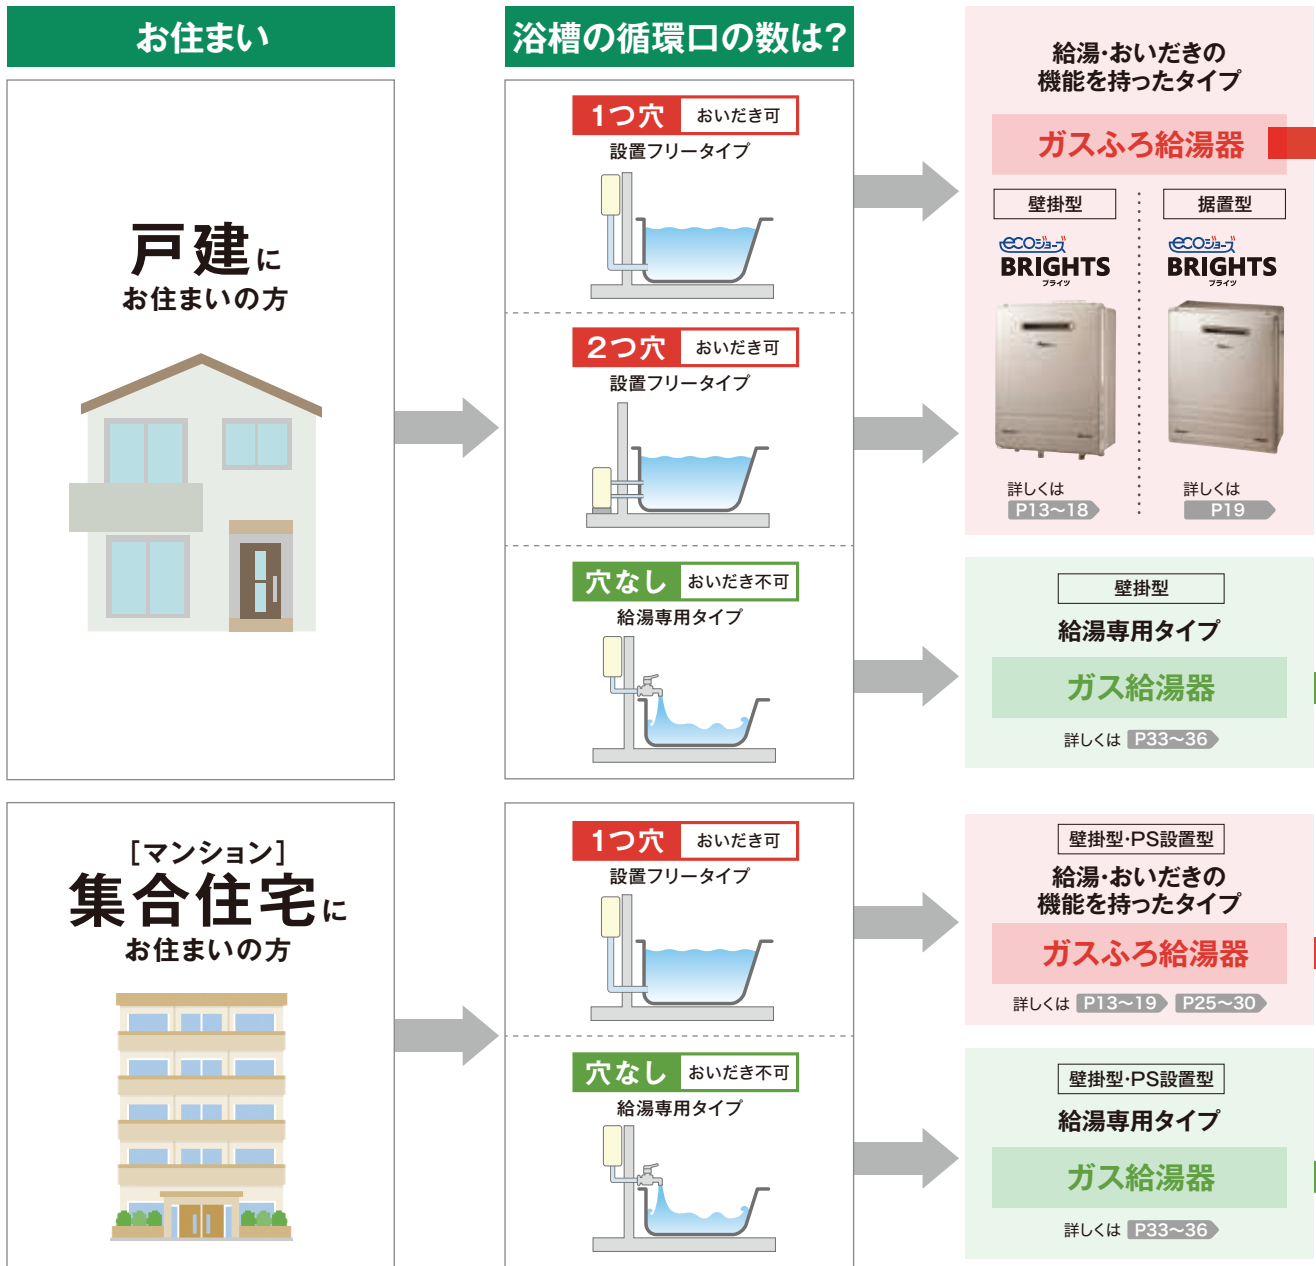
お住まい

浴槽の循環口の数は?

戸建に
お住まいの方

1つ穴 おいだき可
設置フリータイプ

2つ穴 おいだき可
設置フリータイプ

穴なし おいだき不可
給湯専用タイプ

給湯・おいだきの
機能を持ったタイプ

ガスふろ給湯器

壁掛型

ecoジョーズ
BRIGHTS
ブライツ

詳しくは
P13〜18

据置型

ecoジョーズ
BRIGHTS
ブライツ

詳しくは
P19

壁掛型
給湯専用タイプ
ガス給湯器
詳しくは P33〜36

[マンション]
集合住宅に
お住まいの方

1つ穴 おいだき可
設置フリータイプ

穴なし おいだき不可
給湯専用タイプ

壁掛型・PS設置型
給湯・おいだきの
機能を持ったタイプ
ガスふろ給湯器
詳しくは P13〜19 P25〜30

壁掛型・PS設置型
給湯専用タイプ
ガス給湯器
詳しくは P33〜36